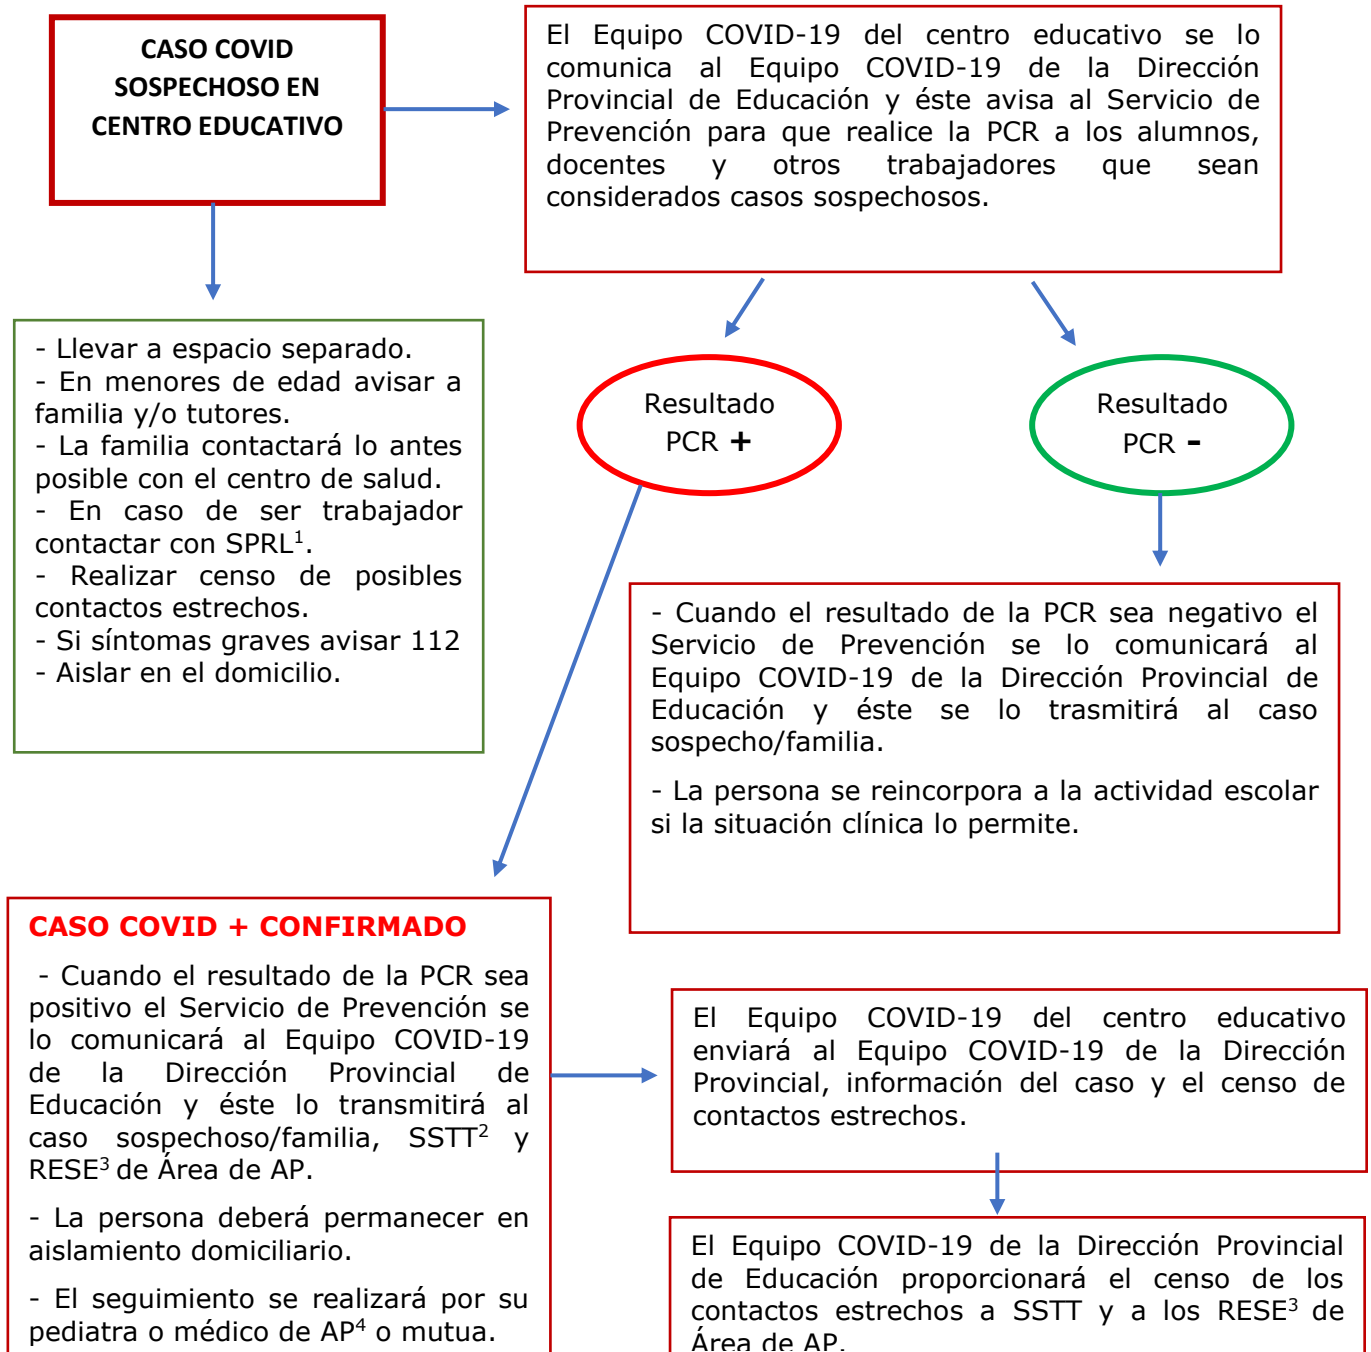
CASO COVID SOSPECHOSO EN CENTRO EDUCATIVO

El Equipo COVID-19 del centro educativo se lo comunica al Equipo COVID-19 de la Dirección Provincial de Educación y éste avisa al Servicio de Prevención para que realice la PCR a los alumnos, docentes y otros trabajadores que sean considerados casos sospechosos.

- Llevar a espacio separado.
- En menores de edad avisar a familia y/o tutores.
- La familia contactará lo antes posible con el centro de salud.
- En caso de ser trabajador contactar con SPRL$^1$.
- Realizar censo de posibles contactos estrechos.
- Si síntomas graves avisar 112
- Aislar en el domicilio.

Resultado PCR +

Resultado PCR -

- Cuando el resultado de la PCR sea negativo el Servicio de Prevención se lo comunicará al Equipo COVID-19 de la Dirección Provincial de Educación y éste se lo trasmitirá al caso sospecho/familia.

- La persona se reincorpora a la actividad escolar si la situación clínica lo permite.

CASO COVID + CONFIRMADO

- Cuando el resultado de la PCR sea positivo el Servicio de Prevención se lo comunicará al Equipo COVID-19 de la Dirección Provincial de Educación y éste lo transmitirá al caso sospechoso/familia, SSTT$^2$ y RESE$^3$ de Área de AP.

- La persona deberá permanecer en aislamiento domiciliario.

- El seguimiento se realizará por su pediatra o médico de AP$^4$ o mutua.

El Equipo COVID-19 del centro educativo enviará al Equipo COVID-19 de la Dirección Provincial, información del caso y el censo de contactos estrechos.

El Equipo COVID-19 de la Dirección Provincial de Educación proporcionará el censo de los contactos estrechos a SSTT y a los RESE$^3$ de Área de AP.